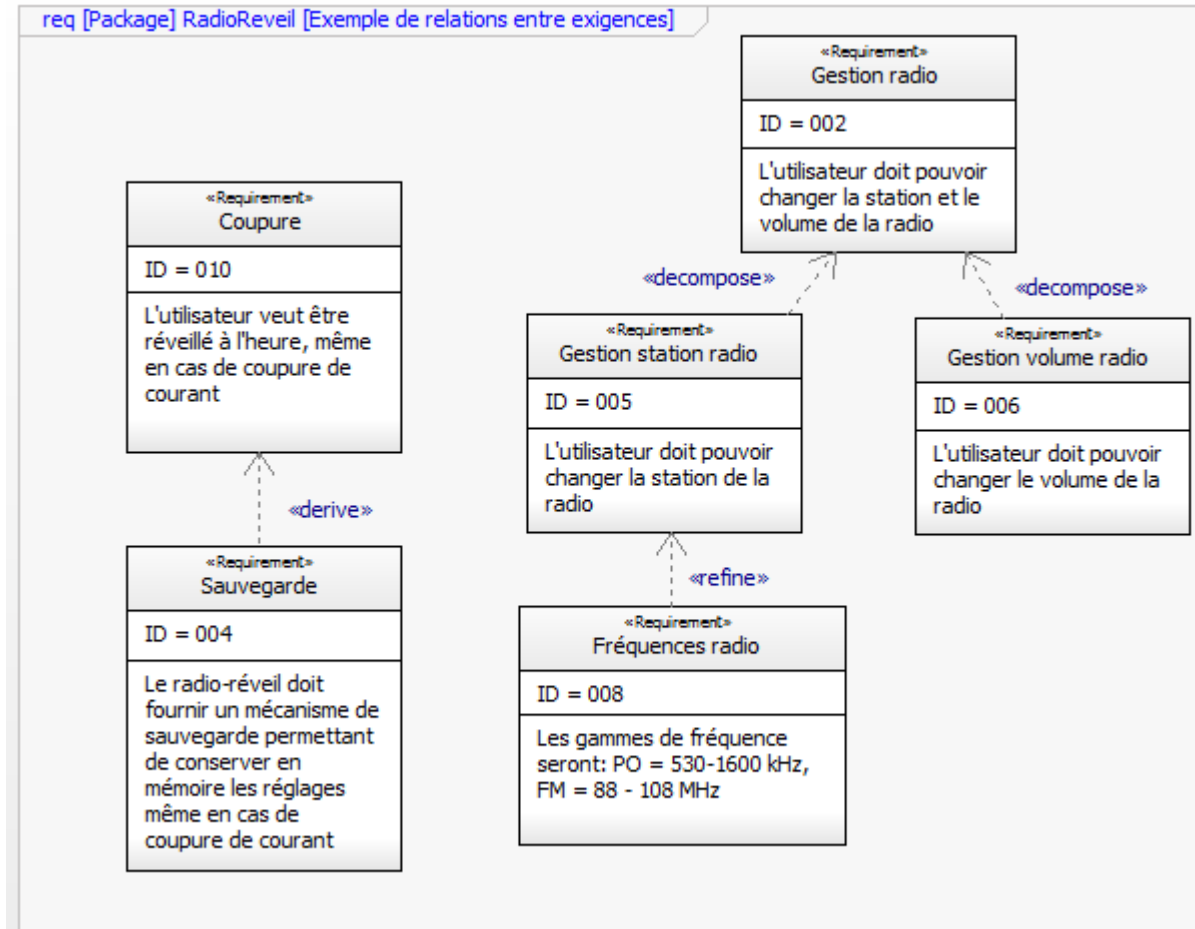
req [Package] RadioReveil [Exemple de relations entre exigences]

«Requirement»
Gestion radio

ID = 002

L'utilisateur doit pouvoir changer la station et le volume de la radio

«Requirement»
Coupure

ID = 010

L'utilisateur veut être réveillé à l'heure, même en cas de coupure de courant

«decompose»

«decompose»

«Requirement»
Gestion station radio

ID = 005

L'utilisateur doit pouvoir changer la station de la radio

«Requirement»
Gestion volume radio

ID = 006

L'utilisateur doit pouvoir changer le volume de la radio

«derive»

«Requirement»
Sauvegarde

ID = 004

Le radio-réveil doit fournir un mécanisme de sauvegarde permettant de conserver en mémoire les réglages même en cas de coupure de courant

«refine»

«Requirement»
Fréquences radio

ID = 008

Les gammes de fréquence seront: PO = 530-1600 kHz, FM = 88 - 108 MHz